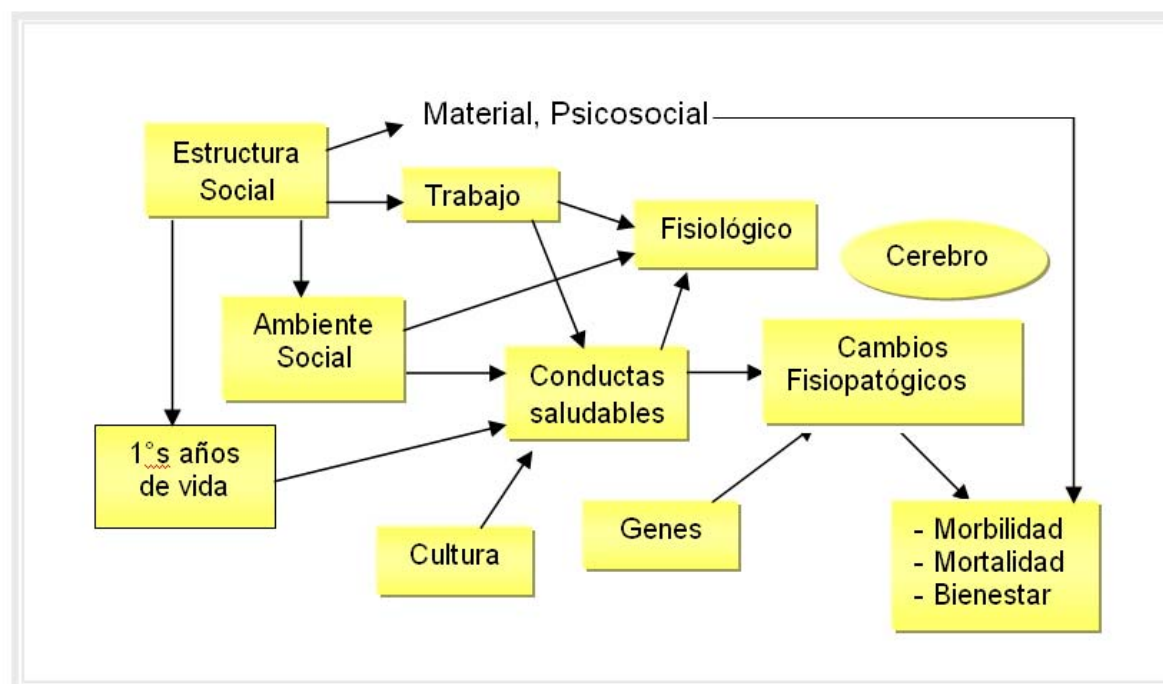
Material, Psicosocial

Estructura Social

Trabajo

Fisiológico

Cerebro

Ambiente Social

Conductas saludables

Cambios Fisiopatógicos

1°s años de vida

Genes

Cultura

- Morbilidad
- Mortalidad
- Bienestar